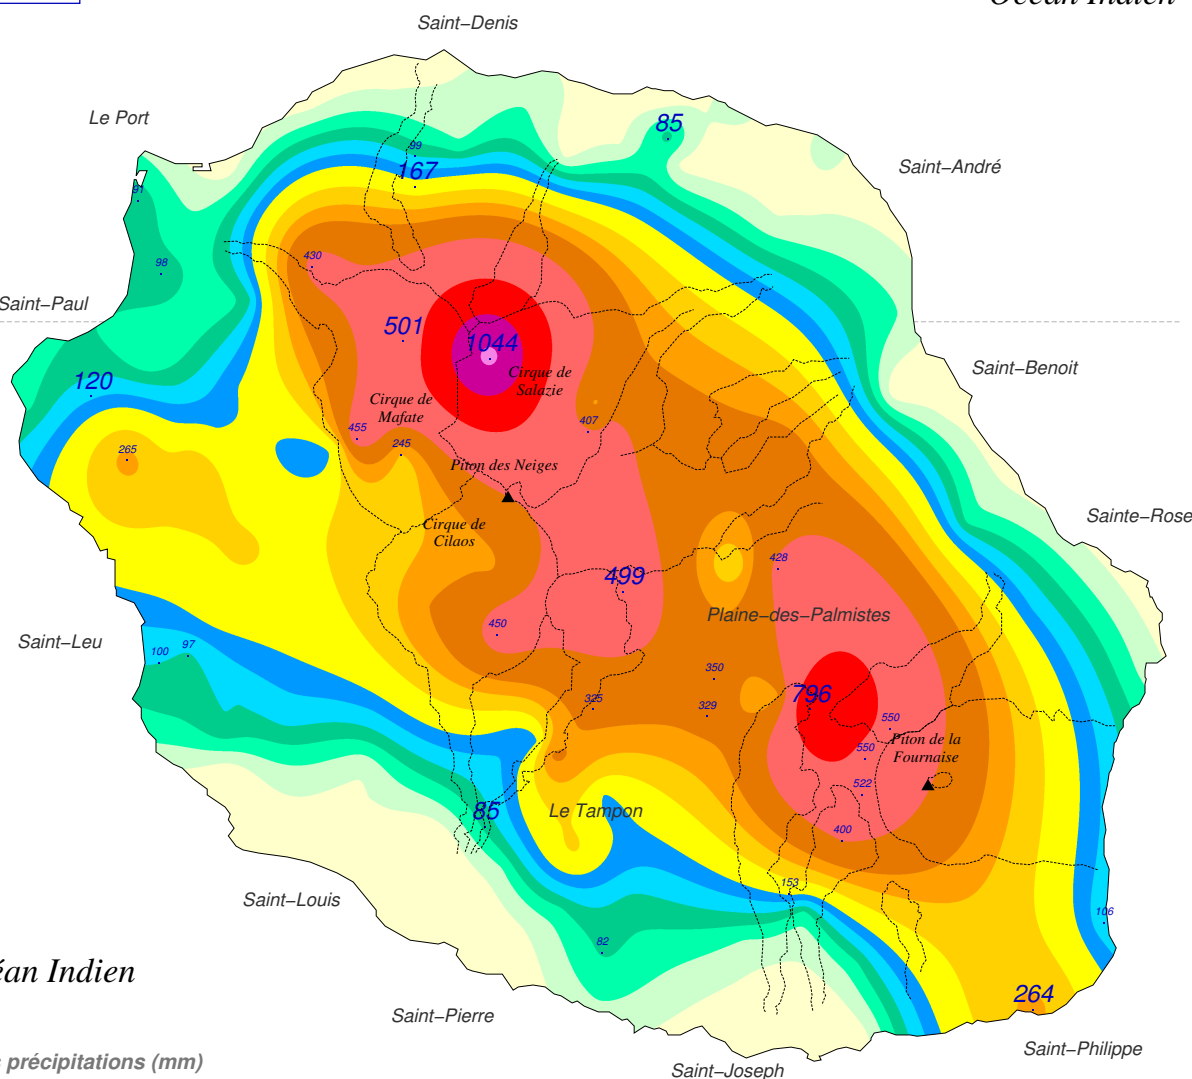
Océan Indien
Saint–Denis
Le Port
85
99
167
Saint–André
91
98
430
Saint–Paul
501
1044
Saint–Benoit
120
Cirque de Salazie
Cirque de Mafate
455
245
407
265
Piton des Neiges
Sainte–Rose
Cirque de Cilaos
428
499
Plaine–des–Palmistes
450
Saint–Leu
100
97
350
796
325
329
550
550
Piton de la Fournaise
522
85
Le Tampon
400
153
Saint–Louis
106
82
éan Indien
264
Saint–Pierre
Saint–Philippe
précipitations (mm)
Saint–Joseph